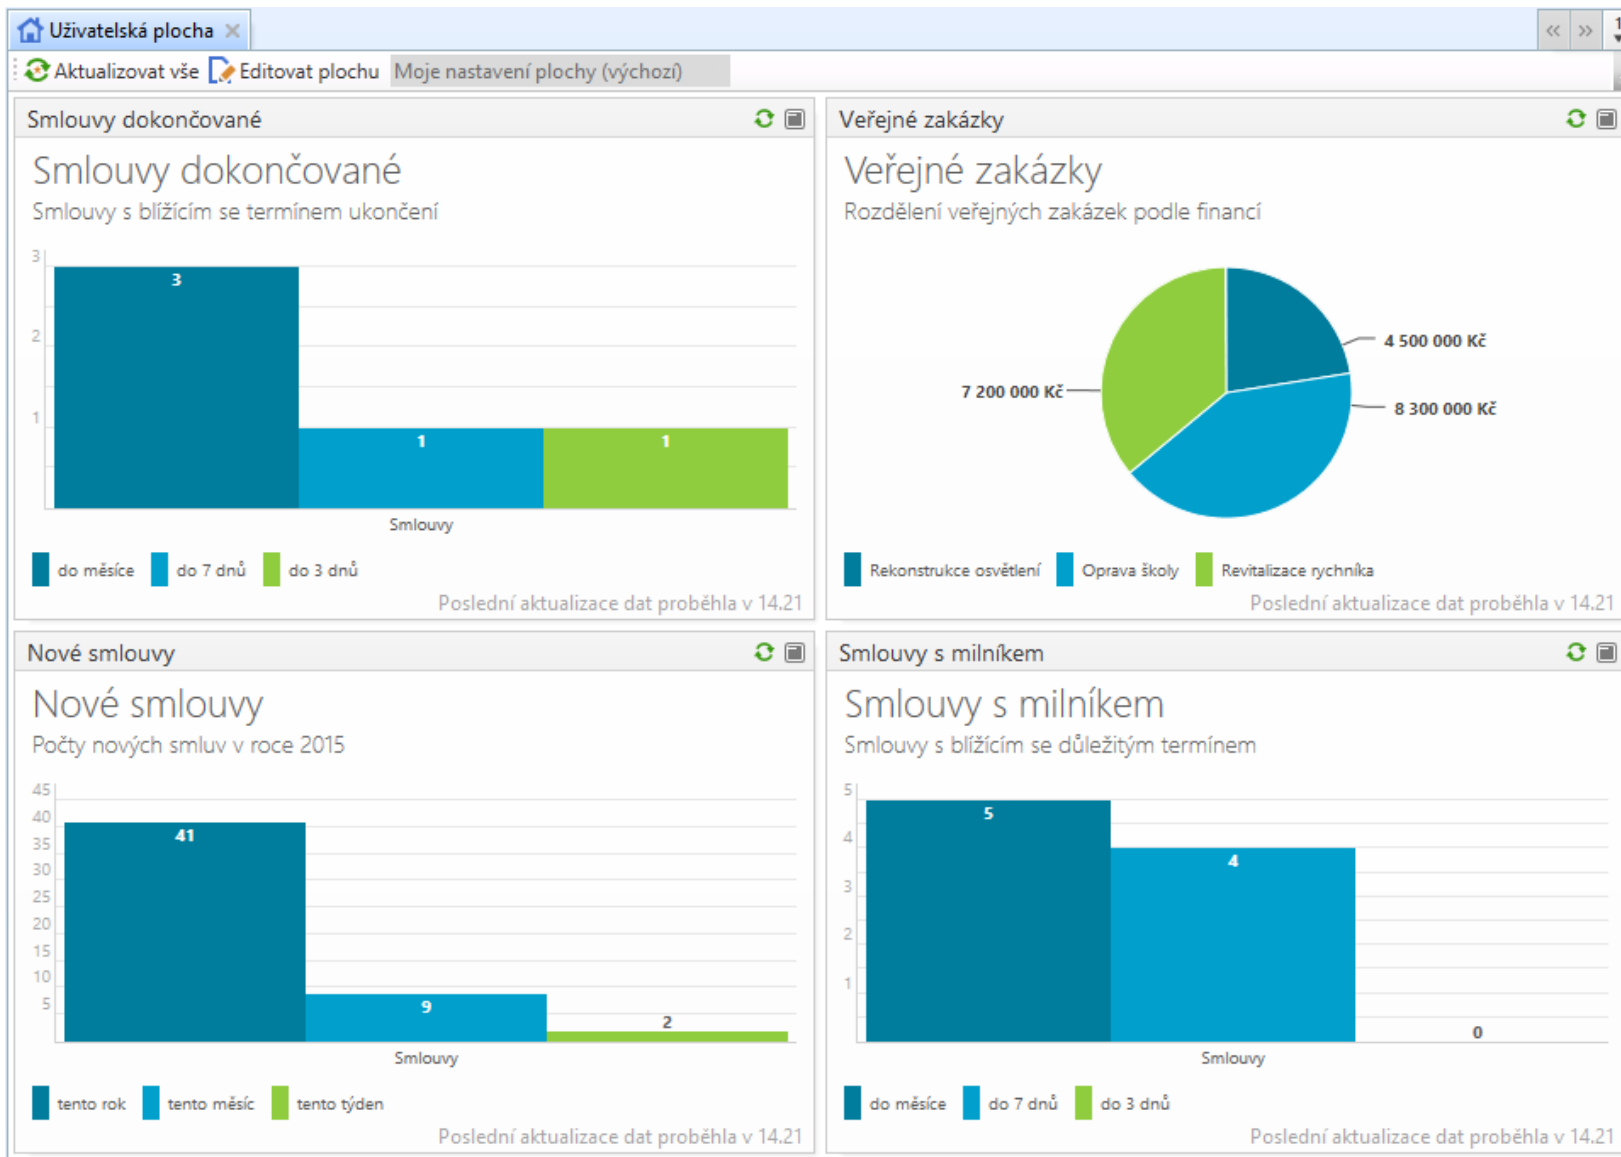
Uživatelská plocha

Aktualizovat vše Editovat plochu Moje nastavení plochy (výchozí)

Smlouvy dokončované

Smlouvy dokončované
Smlouvy s blížícím se termínem ukončení

3
2
1

3
1
1

Smlouvy

do měsíce do 7 dnů do 3 dnů

Poslední aktualizace dat proběhla v 14.21

Veřejné zakázky

Veřejné zakázky
Rozdělení veřejných zakázek podle financí

4 500 000 Kč
7 200 000 Kč
8 300 000 Kč

Rekonstrukce osvětlení Oprava školy Revitalizace rychníka

Poslední aktualizace dat proběhla v 14.21

Nové smlouvy

Nové smlouvy
Počty nových smluv v roce 2015

45
40
35
30
25
20
15
10
5

41
9
2

Smlouvy

tento rok tento měsíc tento týden

Poslední aktualizace dat proběhla v 14.21

Smlouvy s milníkem

Smlouvy s milníkem
Smlouvy s blížícím se důležitým termínem

5
4
3
2
1

5
4
0

Smlouvy

do měsíce do 7 dnů do 3 dnů

Poslední aktualizace dat proběhla v 14.21